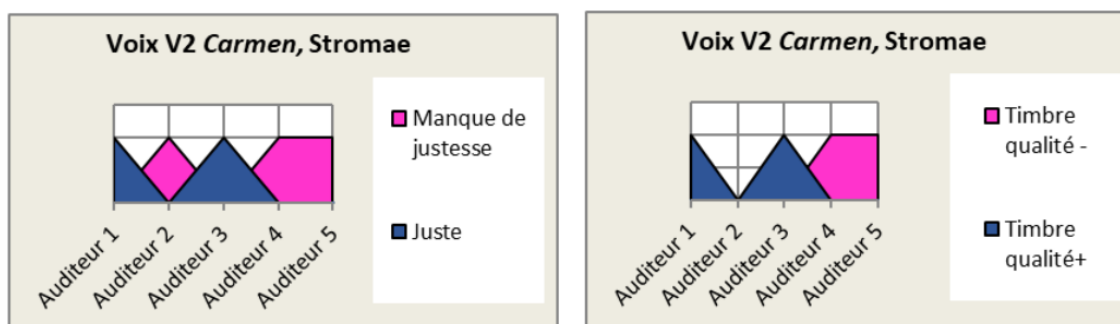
Voix V2 *Carmen*, Stromae

Manque de justesse

Juste

Auditeur 1
Auditeur 2
Auditeur 3
Auditeur 4
Auditeur 5

Voix V2 *Carmen*, Stromae

Timbre qualité -

Timbre qualité+

Auditeur 1
Auditeur 2
Auditeur 3
Auditeur 4
Auditeur 5